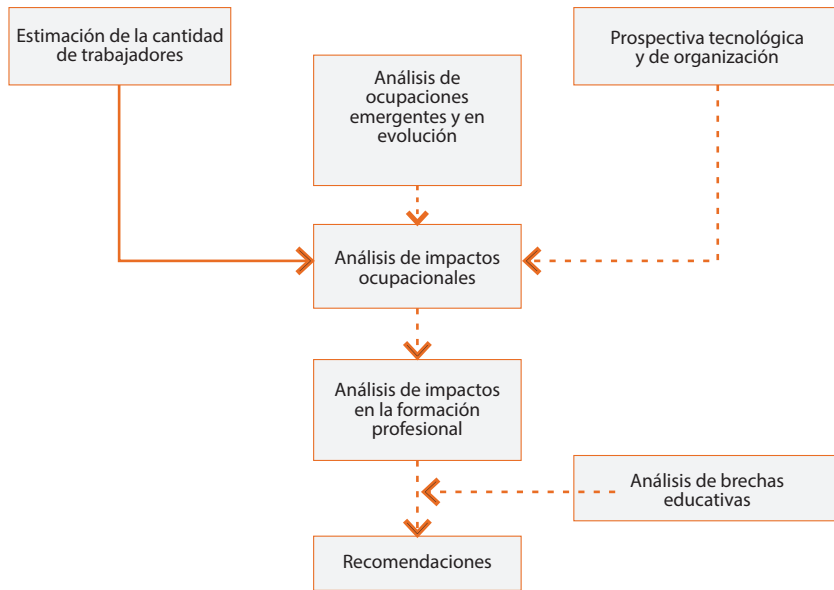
Estimación de la cantidad de trabajadores

Análisis de ocupaciones emergentes y en evolución

Prospectiva tecnológica y de organización

Análisis de impactos ocupacionales

Análisis de impactos en la formación profesional

Análisis de brechas educativas

Recomendaciones